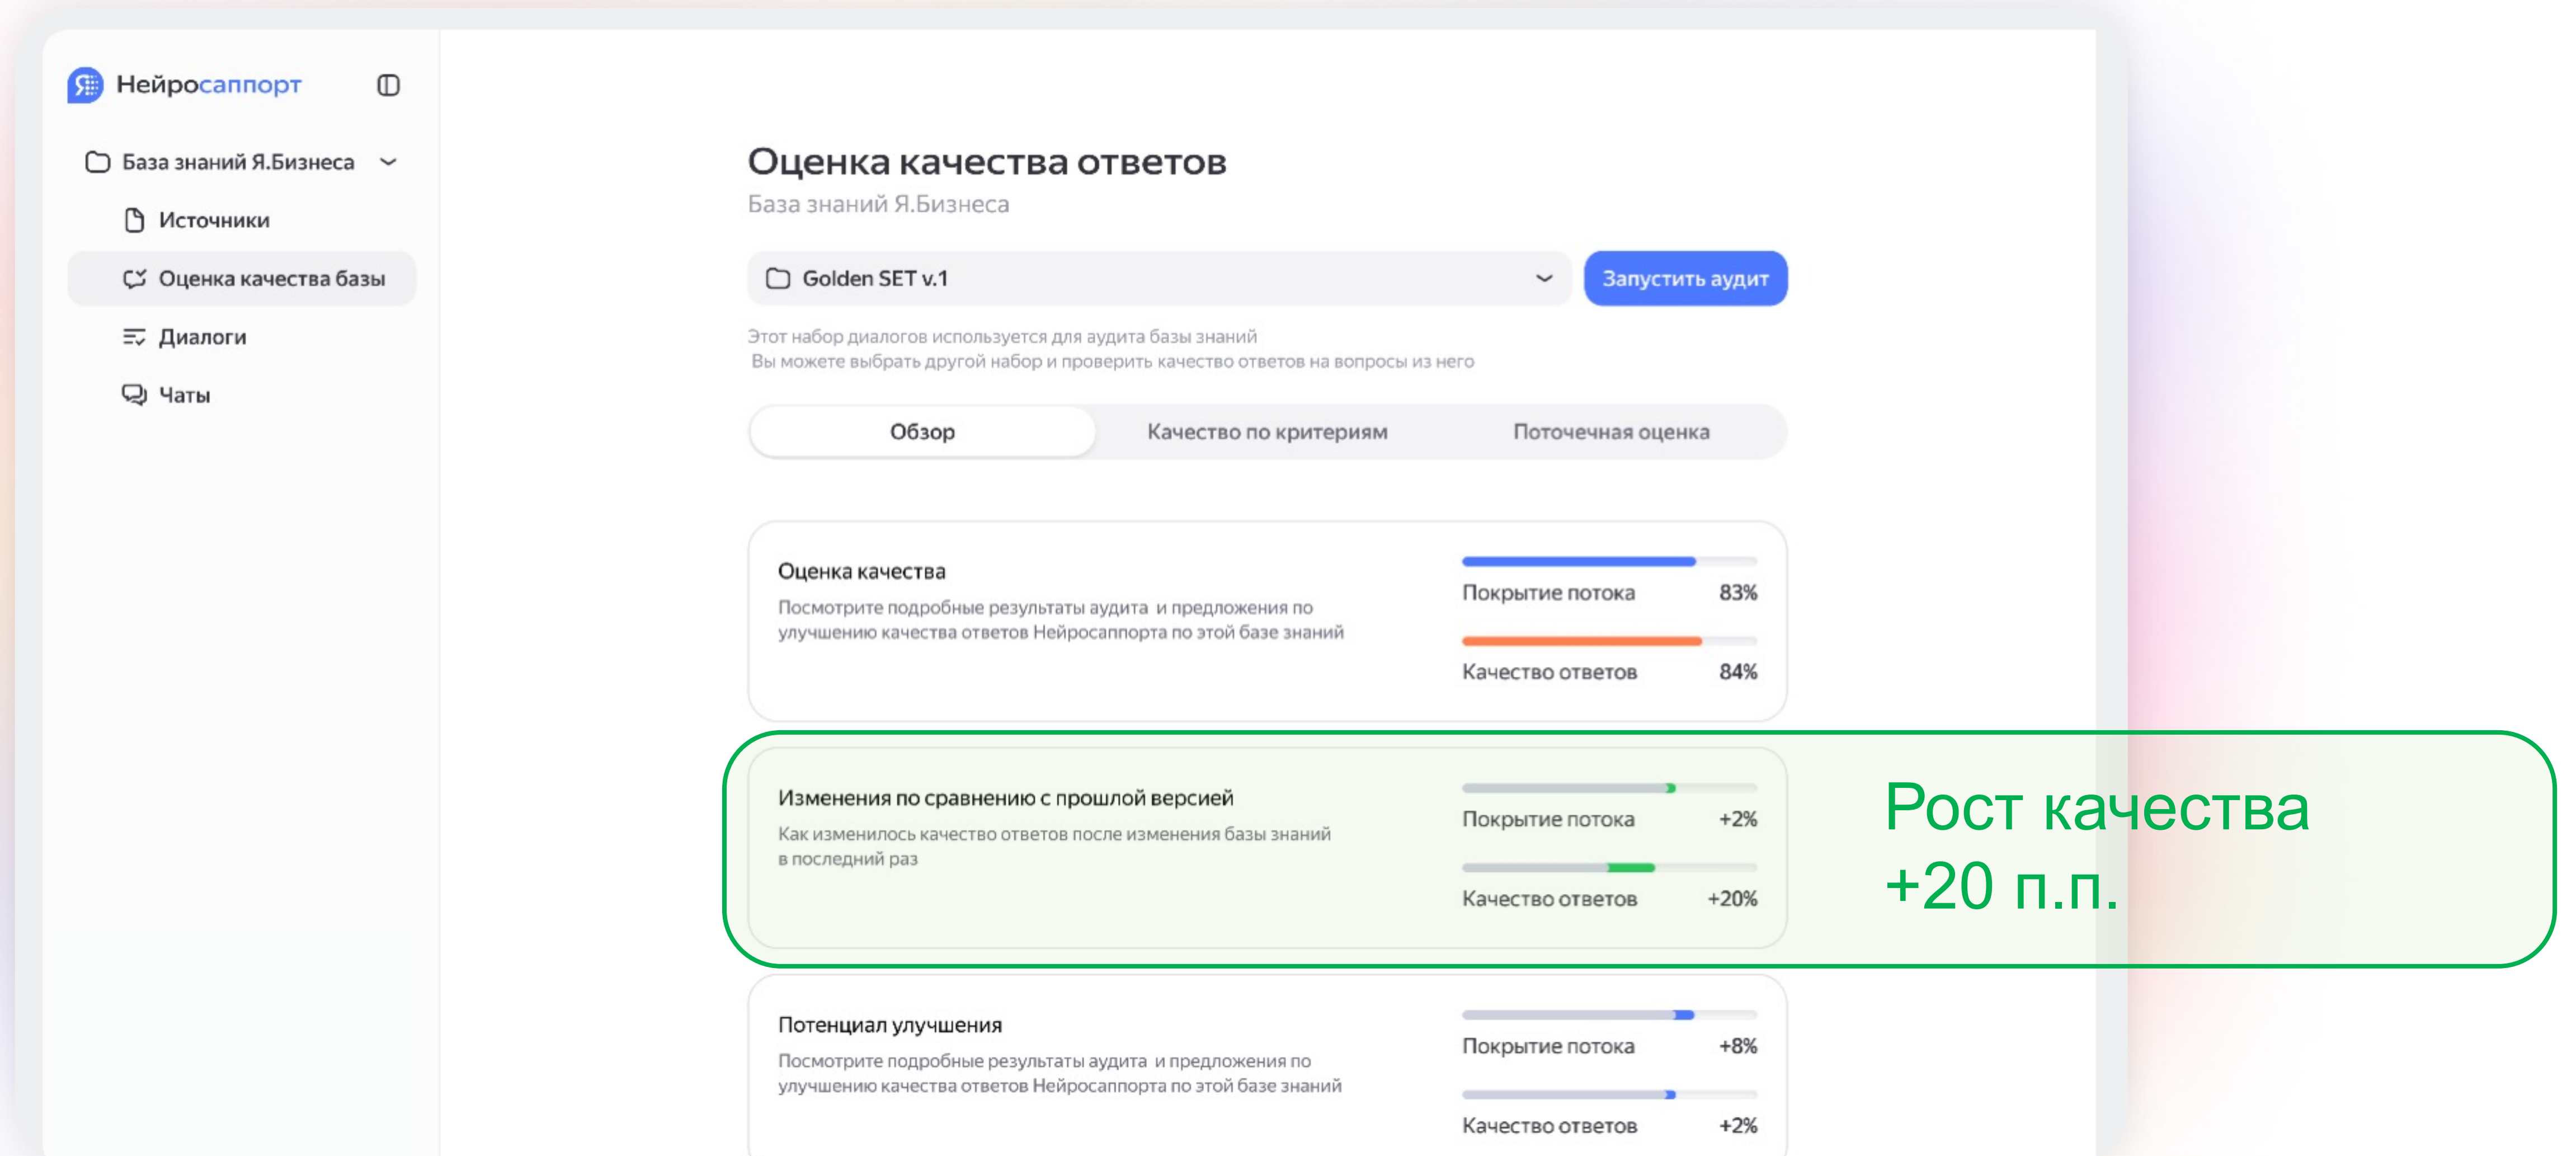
Нейросаппорт

База знаний Я.Бизнеса

Источники

Оценка качества базы

Диалоги

Чаты

Оценка качества ответов

База знаний Я.Бизнеса

Golden SET v.1

Запустить аудит

Этот набор диалогов используется для аудита базы знаний
Вы можете выбрать другой набор и проверить качество ответов на вопросы из него

Обзор

Качество по критериям

Поточечная оценка

Оценка качества

Посмотрите подробные результаты аудита и предложения по улучшению качества ответов Нейросаппорта по этой базе знаний

Покрытие потока 83%

Качество ответов 84%

Изменения по сравнению с прошлой версией

Как изменилось качество ответов после изменения базы знаний в последний раз

Покрытие потока +2%

Качество ответов +20%

Рост качества
+20 п.п.

Потенциал улучшения

Посмотрите подробные результаты аудита и предложения по улучшению качества ответов Нейросаппорта по этой базе знаний

Покрытие потока +8%

Качество ответов +2%